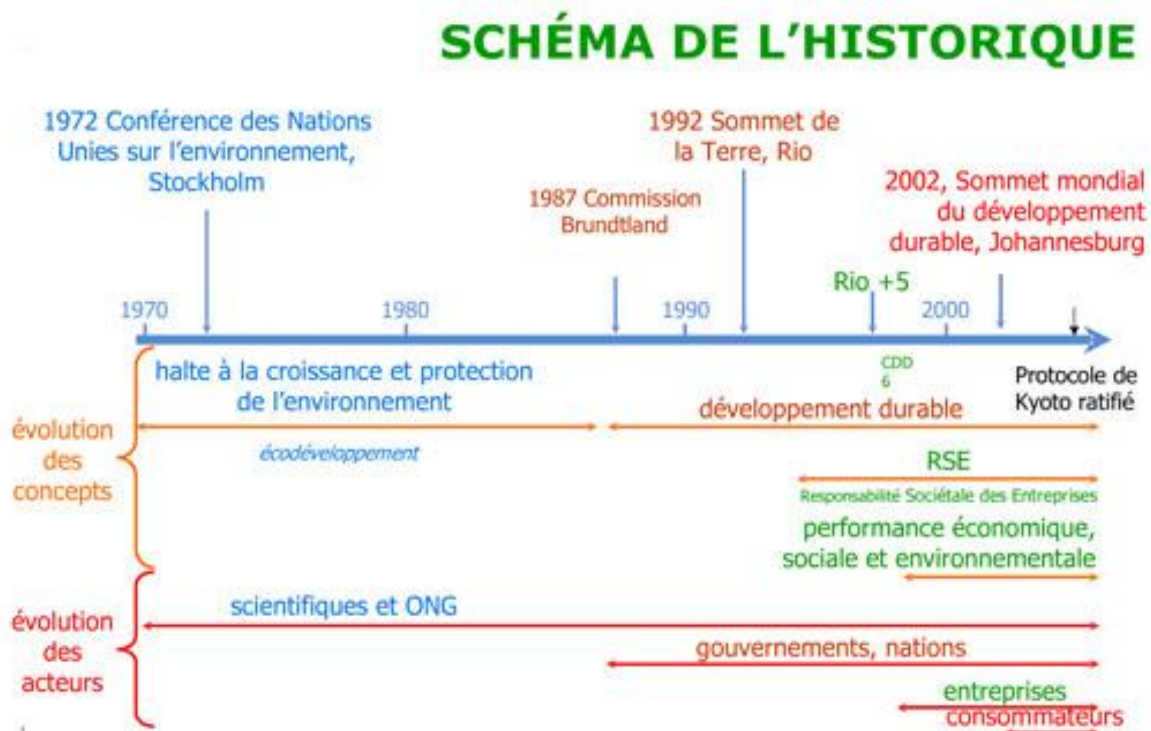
SCHÉMA DE L'HISTORIQUE

1972 Conférence des Nations Unies sur l'environnement, Stockholm

1992 Sommet de la Terre, Rio

1987 Commission Brundtland

2002, Sommet mondial du développement durable, Johannesburg

Rio +5

1970

1980

1990

2000

CDD 6

Protocole de Kyoto ratifié

halte à la croissance et protection de l'environnement

développement durable

évolution des concepts

écodéveloppement

RSE

Responsabilité Sociétale des Entreprises

performance économique, sociale et environnementale

scientifiques et ONG

évolution des acteurs

gouvernements, nations

entreprises

consommateurs